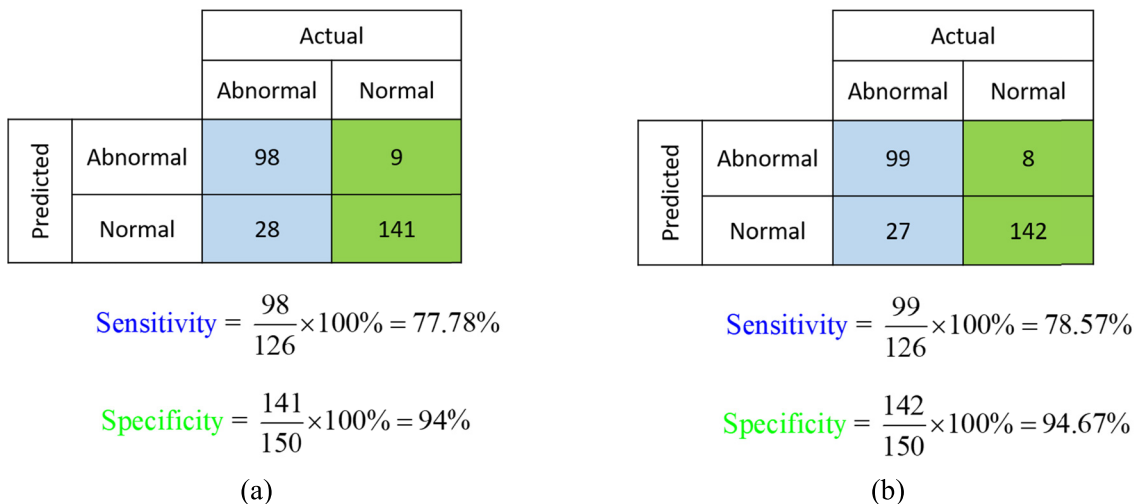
| | | Actual | |
|---|---|---|---|
| | | Abnormal | Normal |
| Predicted | Abnormal | 98 | 9 |
| | Normal | 28 | 141 |

$\text{Sensitivity} = \frac{98}{126} \times 100\% = 77.78\%$

$\text{Specificity} = \frac{141}{150} \times 100\% = 94\%$

(a)

| | | Actual | |
|---|---|---|---|
| | | Abnormal | Normal |
| Predicted | Abnormal | 99 | 8 |
| | Normal | 27 | 142 |

$\text{Sensitivity} = \frac{99}{126} \times 100\% = 78.57\%$

$\text{Specificity} = \frac{142}{150} \times 100\% = 94.67\%$

(b)